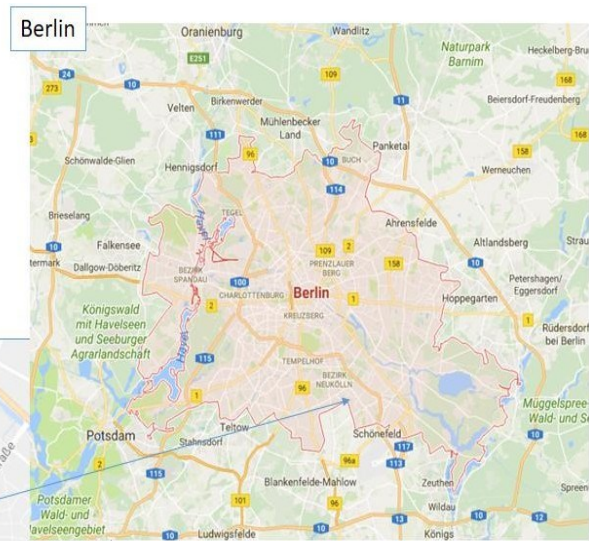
Berlin

Oranienburg
Wandlitz
Naturpark Barnim
Heckelberg-Bru
E251
24
273
10
109
168
Beiersdorf-Freudenberg
Velten
Birkenwerder
11
Mühlenbecker Land
111
168
Schönwalde-Glien
Hennigsdorf
96
10
BUCH
Panketal
158
Werneuchen
114
Brieselang
TEGEL
Ahrensfelde
Falkensee
109
2
Altlandsberg
Strau
10
PRENZLAUER BERG
158
10
termark
Dallgow-Döberitz
BEZIRK SPANDAU
Petershagen/ Eggersdorf
CHARLOTTENBURG
Berlin
1
Hoppegarten
Königswald mit Havelseen und Seeburger Agrarlandschaft
100
2
KREUZBERG
1
Rüdersdorf bei Berlin
Havel
115
TEMPELHOF
BEZIRK NEUKÖLLN
96
1
Müggelspree- Wald- und Se
Potsdam
Stahnsdorf
Teltow
Schönefeld
10
2
113
115
96a
Potsdamer Wald- und Havelseengebiet
Blankenfelde-Mahlow
Zeuthen
Spreen
101
Wildau
Ludwigsfelde
10
13
12
Königs